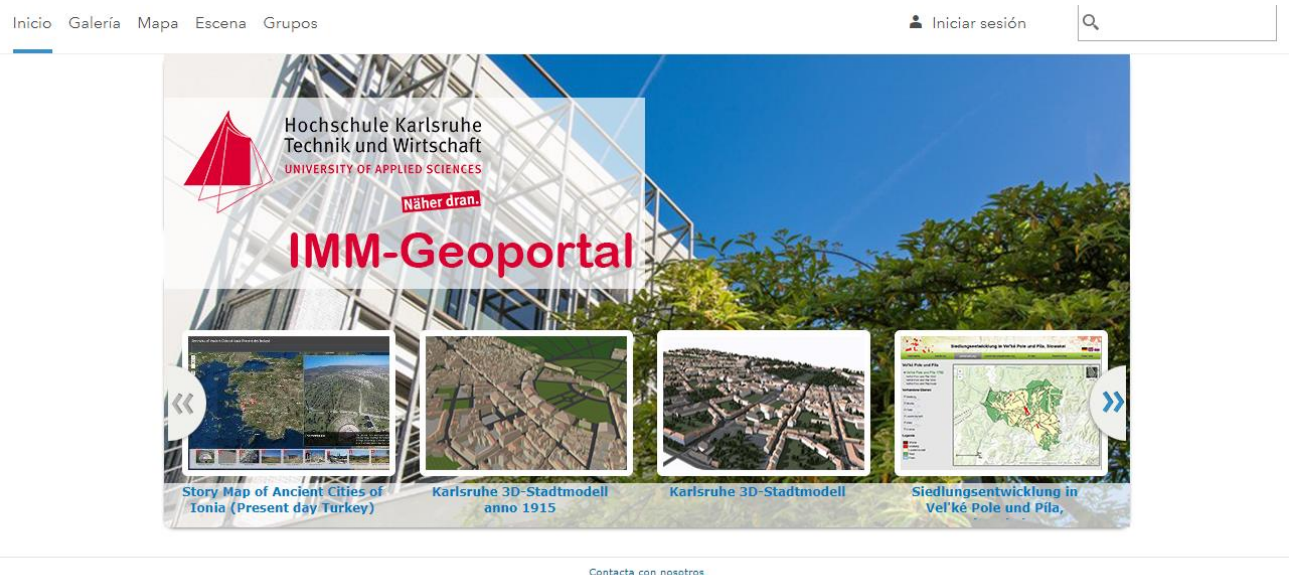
Inicio Galería Mapa Escena Grupos

Iniciar sesión

Hochschule Karlsruhe
Technik und Wirtschaft
UNIVERSITY OF APPLIED SCIENCES

Näher dran.

IMM-Geoportal

Story Map of Ancient Cities of Ionia (Present day Turkey)

Karlsruhe 3D-Stadtmodell anno 1915

Karlsruhe 3D-Stadtmodell

Siedlungsentwicklung in Vel'ké Pole und Píla,

Contacta con nosotros